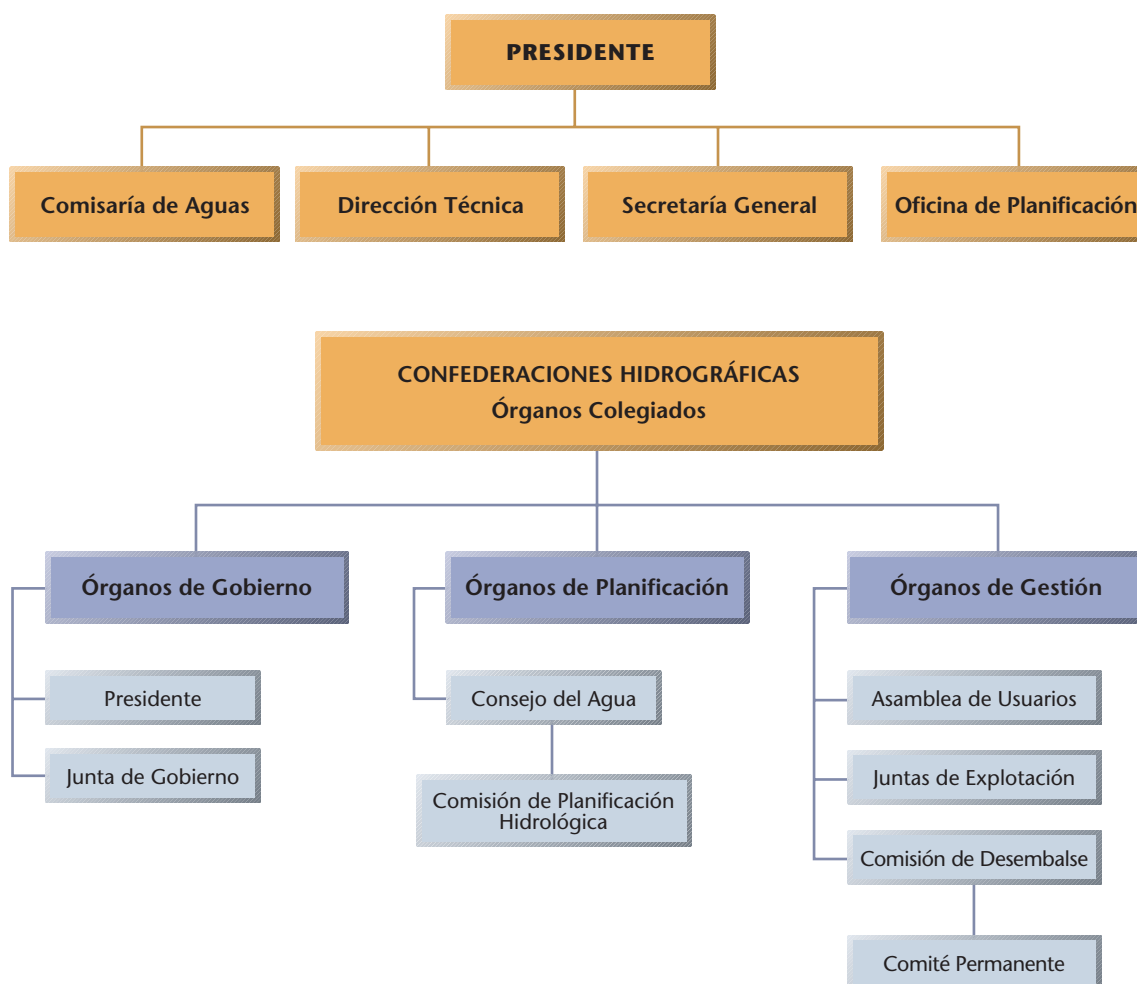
PRESIDENTE

Comisaría de Aguas

Dirección Técnica

Secretaría General

Oficina de Planificación

CONFEDERACIONES HIDROGRÁFICAS
Órganos Colegiados

Órganos de Gobierno

Presidente

Junta de Gobierno

Órganos de Planificación

Consejo del Agua

Comisión de Planificación Hidrológica

Órganos de Gestión

Asamblea de Usuarios

Juntas de Explotación

Comisión de Desembalse

Comité Permanente